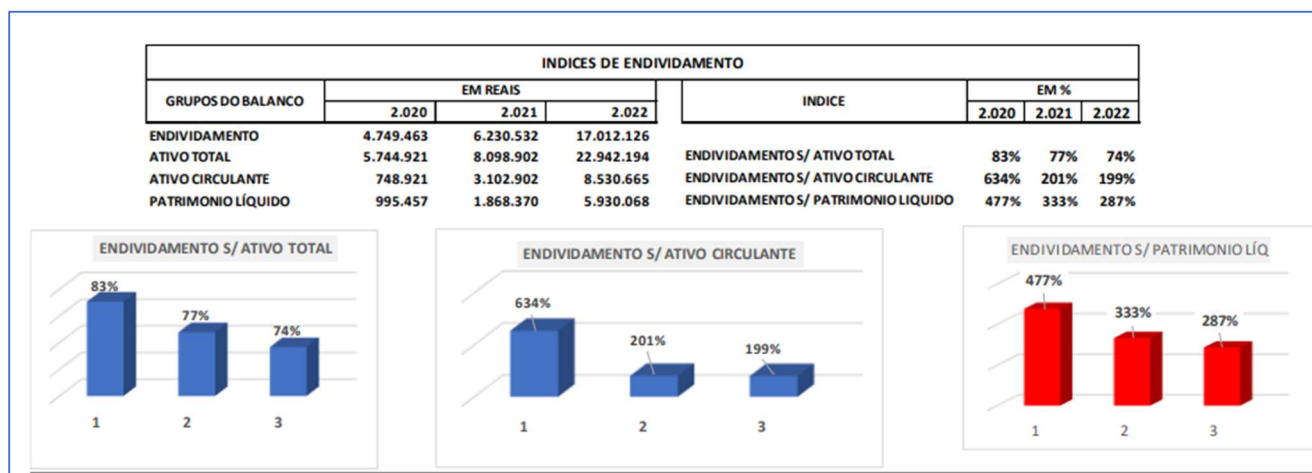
INDICES DE ENDIVIDAMENTO

| GRUPOS DO BALANCO | EM REAIS 2.020 | EM REAIS 2.021 | EM REAIS 2.022 |
|---|---|---|---|
| ENDIVIDAMENTO | 4.749.463 | 6.230.532 | 17.012.126 |
| ATIVO TOTAL | 5.744.921 | 8.098.902 | 22.942.194 |
| ATIVO CIRCULANTE | 748.921 | 3.102.902 | 8.530.665 |
| PATRIMONIO LÍQUIDO | 995.457 | 1.868.370 | 5.930.068 |

| INDICE | EM % 2.020 | EM % 2.021 | EM % 2.022 |
|---|---|---|---|
| ENDIVIDAMENTO S/ ATIVO TOTAL | 83% | 77% | 74% |
| ENDIVIDAMENTO S/ ATIVO CIRCULANTE | 634% | 201% | 199% |
| ENDIVIDAMENTO S/ PATRIMONIO LIQUIDO | 477% | 333% | 287% |

ENDIVIDAMENTO S/ ATIVO TOTAL
83%
77%
74%
1
2
3

ENDIVIDAMENTO S/ ATIVO CIRCULANTE
634%
201%
199%
1
2
3

ENDIVIDAMENTO S/ PATRIMONIO LÍQ
477%
333%
287%
1
2
3